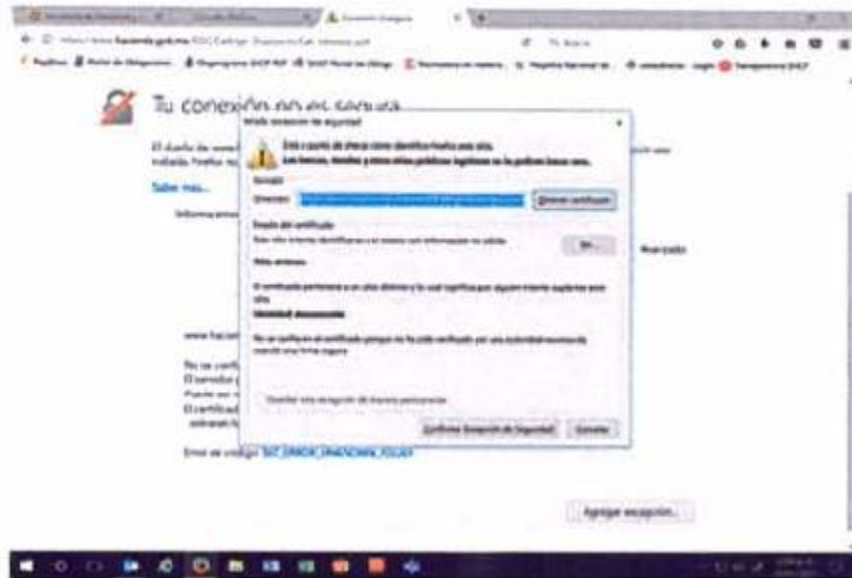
Tu conexión no es segura

Saber más...

Añadir excepción de seguridad

Está a punto de alterar cómo identifica Firefox este sitio.
Los bancos, tiendas y otros sitios públicos legítimos no le pedirán hacer esto.

Servidor

Dirección: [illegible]

Obtener certificado

Estado del certificado

Este sitio intenta identificarse a sí mismo con información no válida.

Ver...

Sitio erróneo

El certificado pertenece a un sitio diferente, lo cual significa que alguien intenta suplantar este sitio.

Identidad desconocida

No se confía en el certificado porque no ha sido verificado por una autoridad reconocida usando una firma segura.

Guardar esta excepción de manera permanente

Confirmar excepción de seguridad

Cancelar

www.hac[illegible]

No se conf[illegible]
El servidor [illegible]
Puede ser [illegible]
El certificado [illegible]

Error de código: SEC_ERROR_UNKNOWN_ISSUER

Avanzado

Agregar excepción...